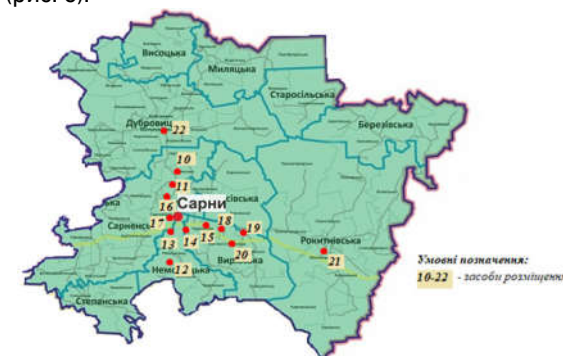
(рис. 5).

Висоцька
Миляцька
Старосільська
Дубровиця
22
Березівська
10
11
16
Сарни
...івська
Сарненська
17
18
19
13
14
15
20
Вирівська
Рокитнівська
21
Нем...
12
...цька
Степанська

Умовні позначення:
10-22 - засоби розміщення